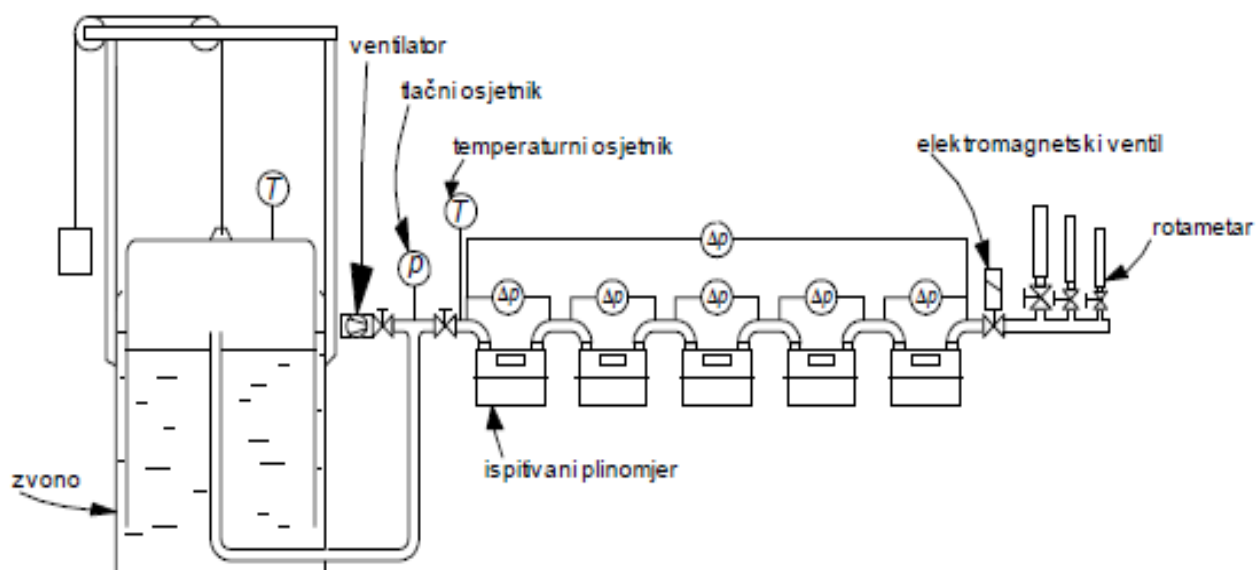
ventilator

tlačni osjetnik

temperaturni osjetnik

elektromagnetski ventil

rotametar

$T$

$T$

$p$

$\Delta p$

$\Delta p$

$\Delta p$

$\Delta p$

$\Delta p$

$\Delta p$

zvono

ispitivani plinomjer